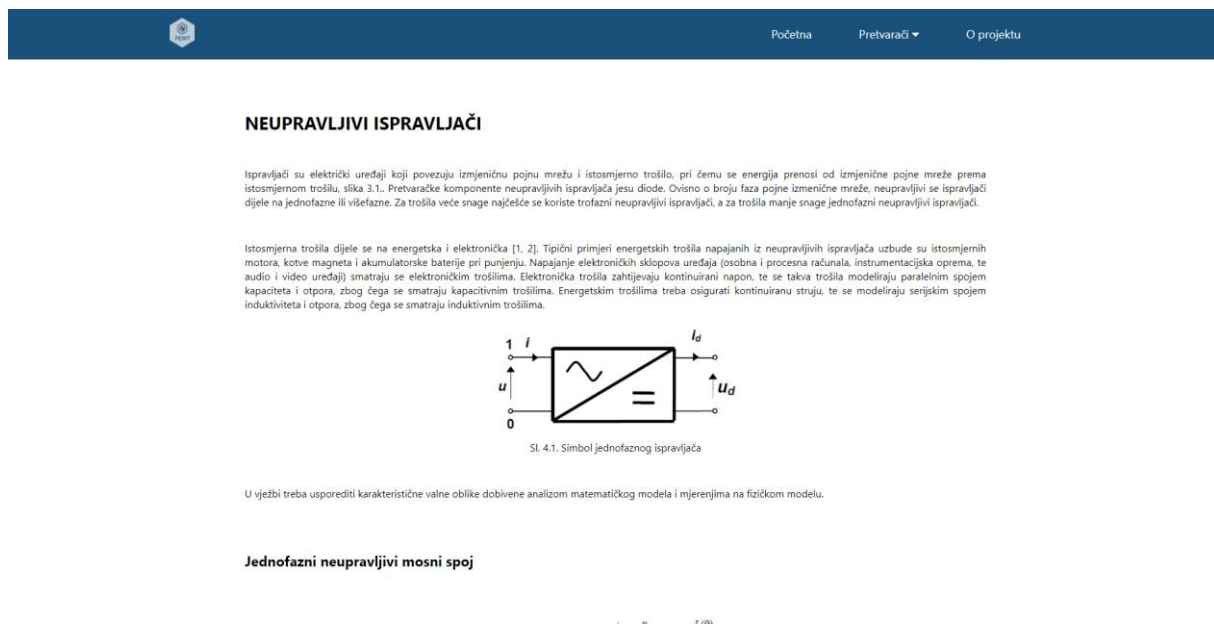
Početna Pretvarači ▾ O projektu

NEUPRAVLJIVI ISPRAVLJAČI

Ispravljači su električki uređaji koji povezuju izmjeničnu pojnu mrežu i istosmjerno trošilo, pri čemu se energija prenosi od izmjenične pojne mreže prema istosmjernom trošilu, slika 3.1.. Pretvaračke komponente neupravljivih ispravljača jesu diode. Ovisno o broju faza pojne izmenične mreže, neupravljivi se ispravljači dijele na jednofazne ili višefazne. Za trošila veće snage najčešće se koriste trofazni neupravljivi ispravljači, a za trošila manje snage jednofazni neupravljivi ispravljači.

Istosmjerna trošila dijele se na energetska i elektronička [1, 2]. Tipični primjeri energetskih trošila napajanih iz neupravljivih ispravljača uzbude su istosmjernih motora, kotve magneta i akumulatorske baterije pri punjenju. Napajanje elektroničkih sklopova uređaja (osobna i procesna računala, instrumentacijska oprema, te audio i video uređaji) smatraju se elektroničkim trošilima. Elektronička trošila zahtijevaju kontinuirani napon, te se takva trošila modeliraju paralelnim spojem kapaciteta i otpora, zbog čega se smatraju kapacitivnim trošilima. Energetskim trošilima treba osigurati kontinuiranu struju, te se modeliraju serijskim spojem induktiviteta i otpora, zbog čega se smatraju induktivnim trošilima.

1 $i$ $i_d$ $u$ $u_d$ 0 $=$

Sl. 4.1. Simbol jednofaznog ispravljača

U vježbi treba usporediti karakteristične valne oblike dobivene analizom matematičkog modela i mjerenjima na fizičkom modelu.

Jednofazni neupravljivi mosni spoj